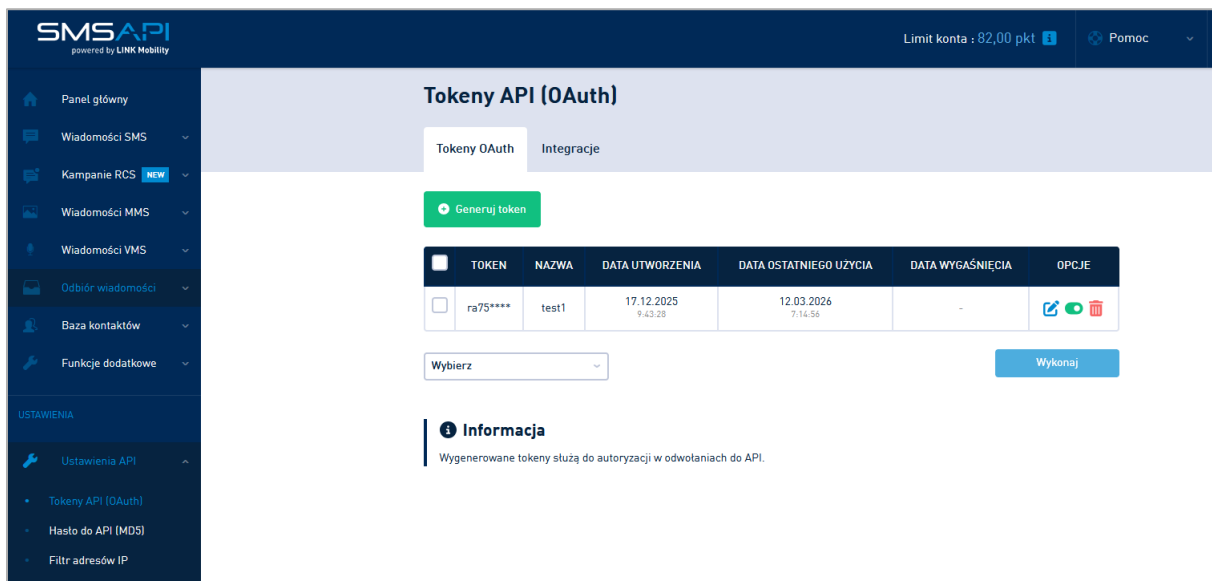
SMSAPI
powered by LINK Mobility

Limit konta : 82,00 pkt

Pomoc

Panel główny

Wiadomości SMS

Kampanie RCS NEW

Wiadomości MMS

Wiadomości VMS

Odbiór wiadomości

Baza kontaktów

Funkcje dodatkowe

USTAWIENIA

Ustawienia API

Tokeny API (OAuth)

Hasło do API (MD5)

Filtr adresów IP

Tokeny API (OAuth)

Tokeny OAuth

Integracje

Generuj token

| | TOKEN | NAZWA | DATA UTWORZENIA | DATA OSTATNIEGO UŻYCIA | DATA WYGAŚNIĘCIA | OPCJE |
|---|---|---|---|---|---|---|
| | ra75**** | test1 | 17.12.2025 9:43:28 | 12.03.2026 7:14:56 | - | |

Wybierz

Wykonaj

Informacja

Wygenerowane tokeny służą do autoryzacji w odwołaniach do API.